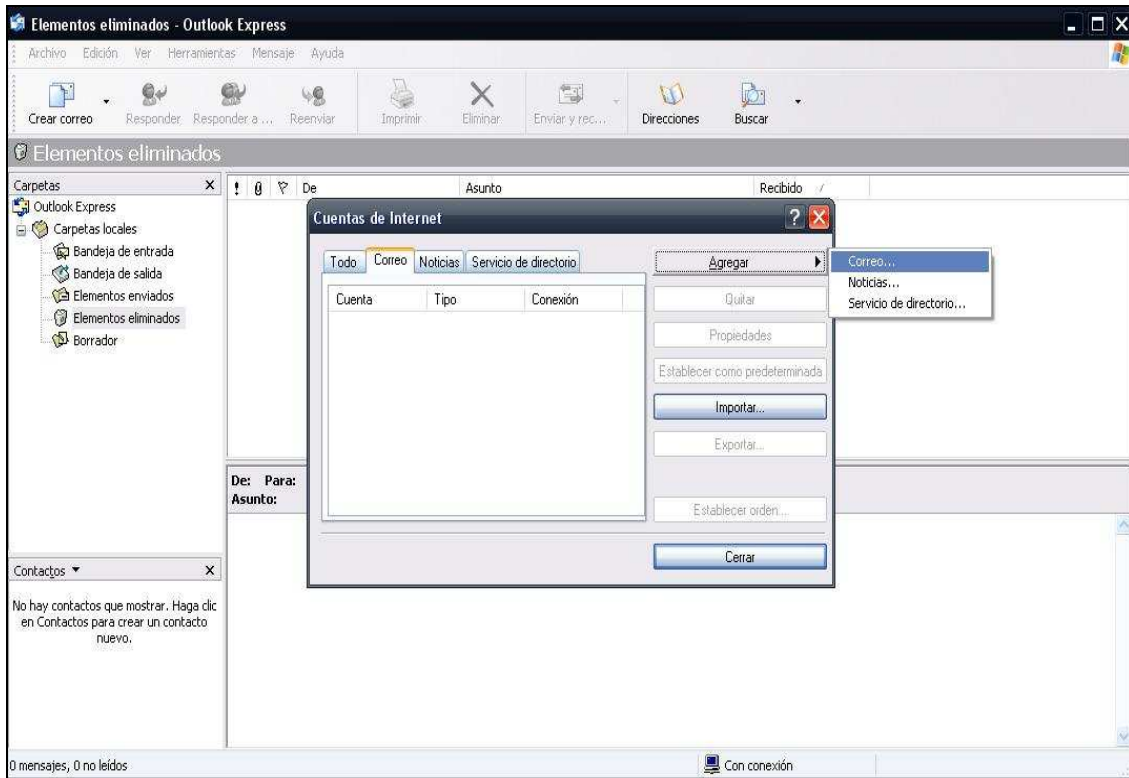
Elementos eliminados - Outlook Express

Archivo Edición Ver Herramientas Mensaje Ayuda

Crear correo Responder Responder a ... Reenviar Imprimir Eliminar Enviar y rec... Direcciones Buscar

Elementos eliminados

Carpetas ×

Outlook Express
Carpetas locales
Bandeja de entrada
Bandeja de salida
Elementos enviados
Elementos eliminados
Borrador

! De Asunto Recibido

Cuentas de Internet

Todo Correo Noticias Servicio de directorio

| Cuenta | Tipo | Conexión |
|---|---|---|

Agregar
Quitar
Propiedades
Establecer como predeterminada
Importar...
Exportar...
Establecer orden...
Cerrar

Correo...
Noticias...
Servicio de directorio...

De: Para:
Asunto:

Contactos ×

No hay contactos que mostrar. Haga clic en Contactos para crear un contacto nuevo.

0 mensajes, 0 no leídos

Con conexión